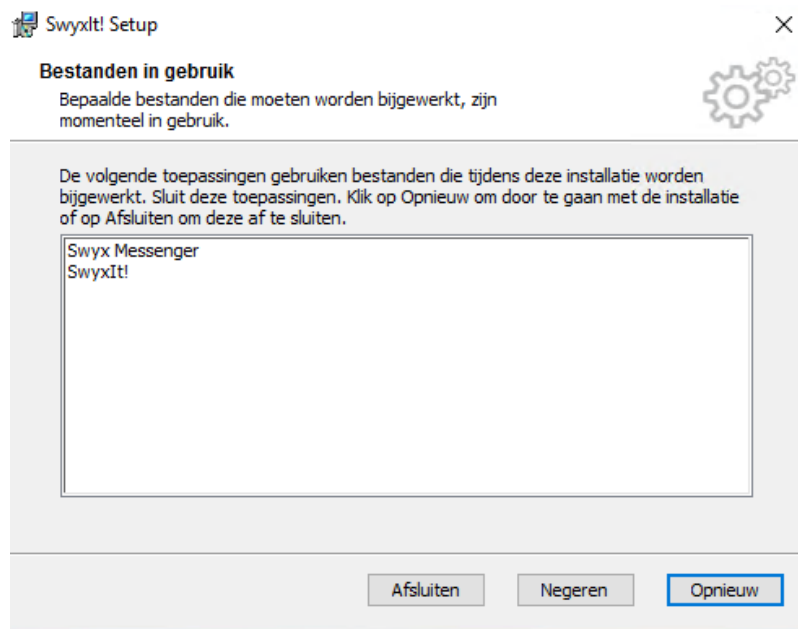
SwyxIt! Setup

×

Bestanden in gebruik

Bepaalde bestanden die moeten worden bijgewerkt, zijn momenteel in gebruik.

De volgende toepassingen gebruiken bestanden die tijdens deze installatie worden bijgewerkt. Sluit deze toepassingen. Klik op Opnieuw om door te gaan met de installatie of op Afsluiten om deze af te sluiten.

Swyx Messenger
SwyxIt!

Afsluiten

Negeren

Opnieuw